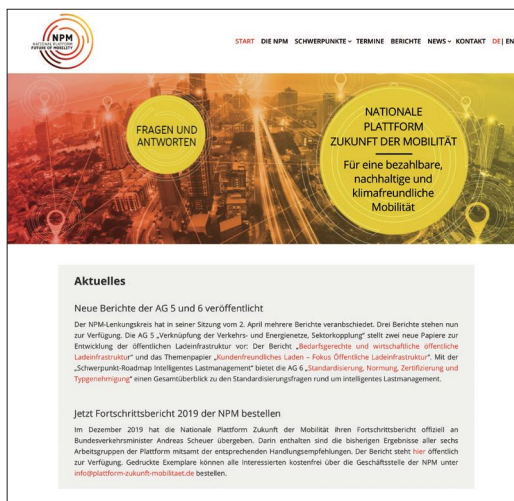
NPM
NATIONALE PLATTFORM
ZUKUNFT DER MOBILITÄT

START DIE NPM SCHWERPUNKTE TERMINE BERICHTE NEWS KONTAKT DE | EN

FRAGEN UND ANTWORTEN

NATIONALE PLATTFORM ZUKUNFT DER MOBILITÄT

Für eine bezahlbare, nachhaltige und klimafreundliche Mobilität

Aktuelles

Neue Berichte der AG 5 und 6 veröffentlicht

Der NPM-Lenkungskreis hat in seiner Sitzung vom 2. April mehrere Berichte verabschiedet. Drei Berichte stehen nun zur Verfügung. Die AG 5 „Verknüpfung der Verkehrs- und Energienetze, Sektorkopplung" stellt zwei neue Papiere zur Entwicklung der öffentlichen Ladeinfrastruktur vor: Der Bericht „Bedarfsgerechte und wirtschaftliche öffentliche Ladeinfrastruktur" und das Themenpapier „Kundenfreundliches Laden – Fokus Öffentliche Ladeinfrastruktur". Mit der „Schwerpunkt-Roadmap Intelligentes Lastmanagement" bietet die AG 6 „Standardisierung, Normung, Zertifizierung und Typgenehmigung" einen Gesamtüberblick zu den Standardisierungsfragen rund um intelligentes Lastmanagement.

Jetzt Fortschrittsbericht 2019 der NPM bestellen

Im Dezember 2019 hat die Nationale Plattform Zukunft der Mobilität ihren Fortschrittsbericht offiziell an Bundesverkehrsminister Andreas Scheuer übergeben. Darin enthalten sind die bisherigen Ergebnisse aller sechs Arbeitsgruppen der Plattform mitsamt der entsprechenden Handlungsempfehlungen. Der Bericht steht hier öffentlich zur Verfügung. Gedruckte Exemplare können alle Interessierten kostenfrei über die Geschäftsstelle der NPM unter info@plattform-zukunft-mobilitaet.de bestellen.